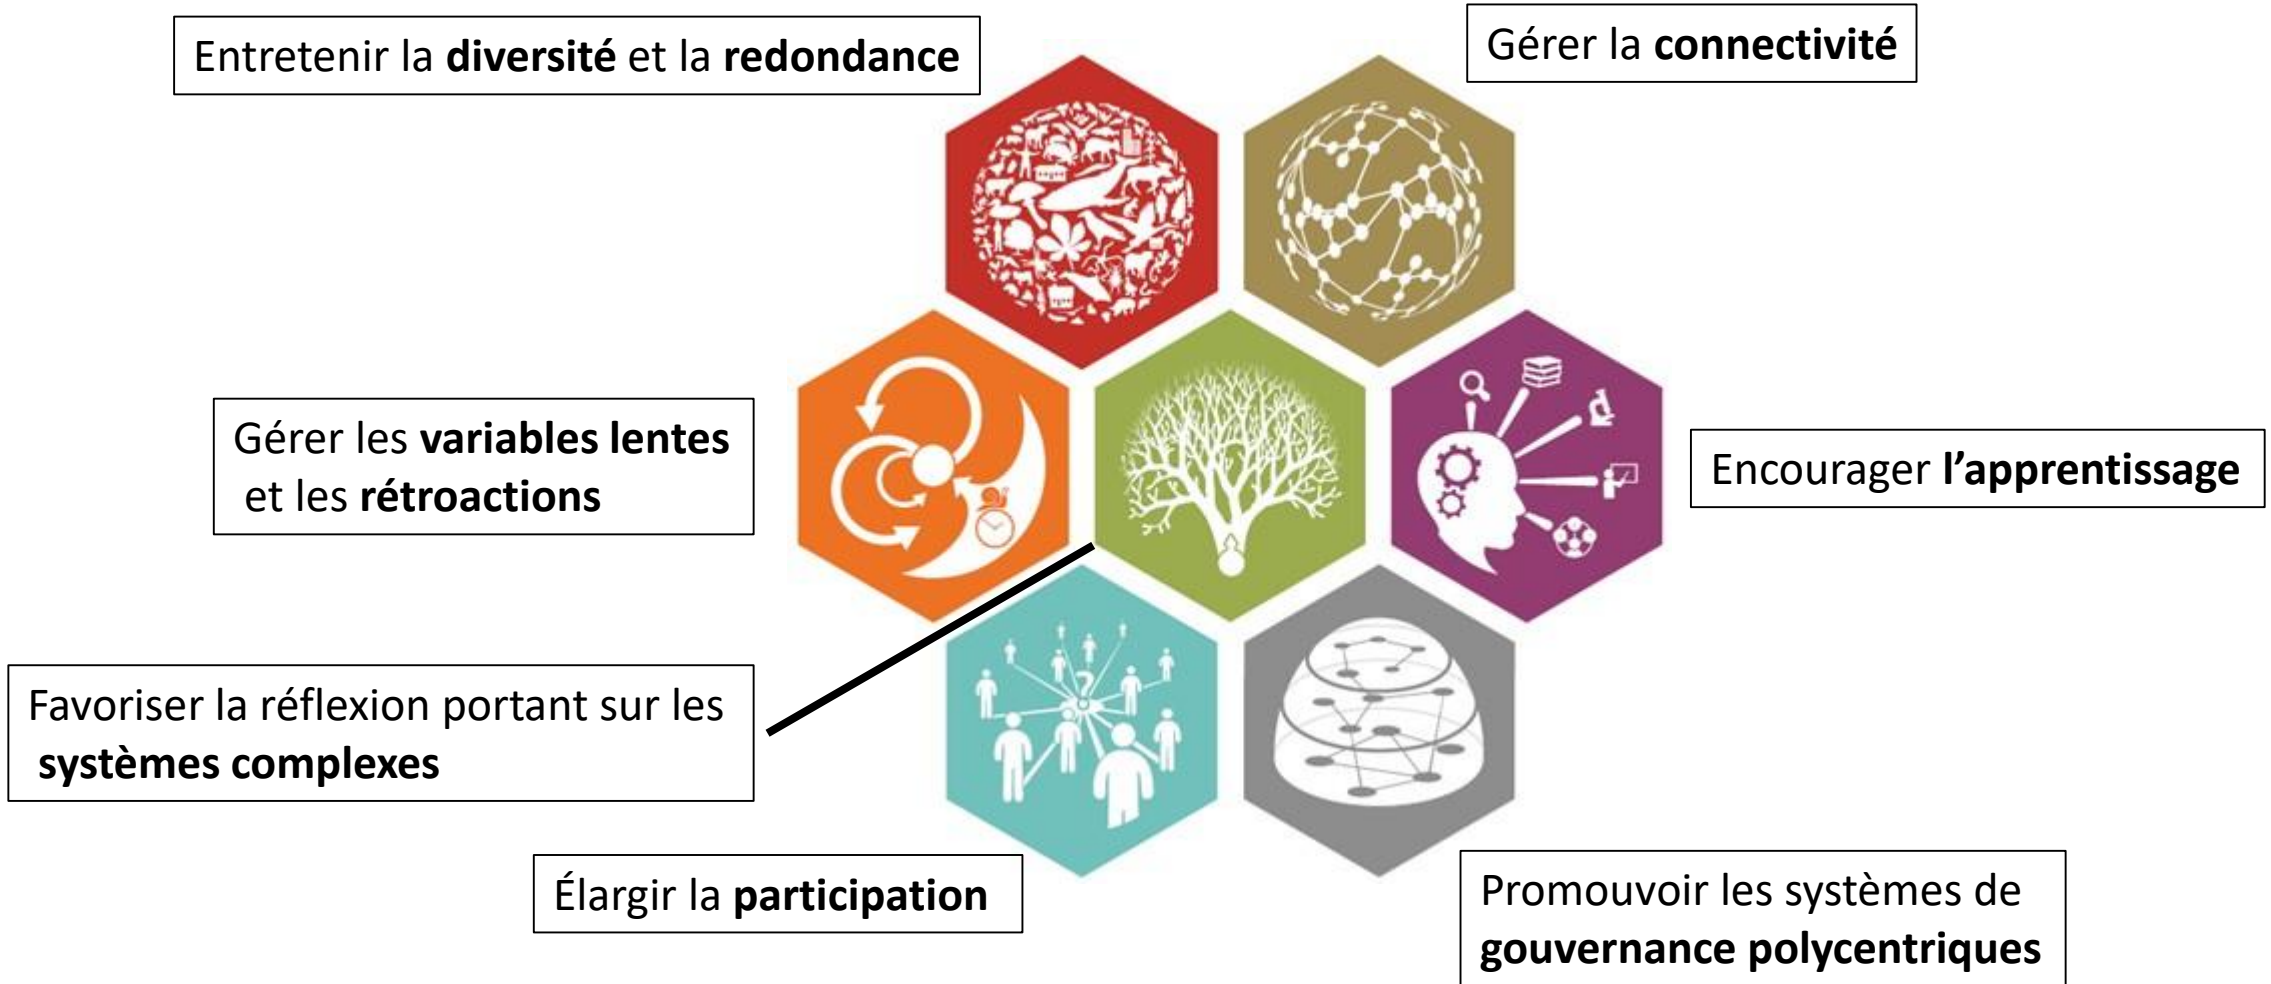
Entretenir la diversité et la redondance

Gérer la connectivité

Gérer les variables lentes et les rétroactions

Encourager l'apprentissage

Favoriser la réflexion portant sur les systèmes complexes

Élargir la participation

Promouvoir les systèmes de gouvernance polycentriques